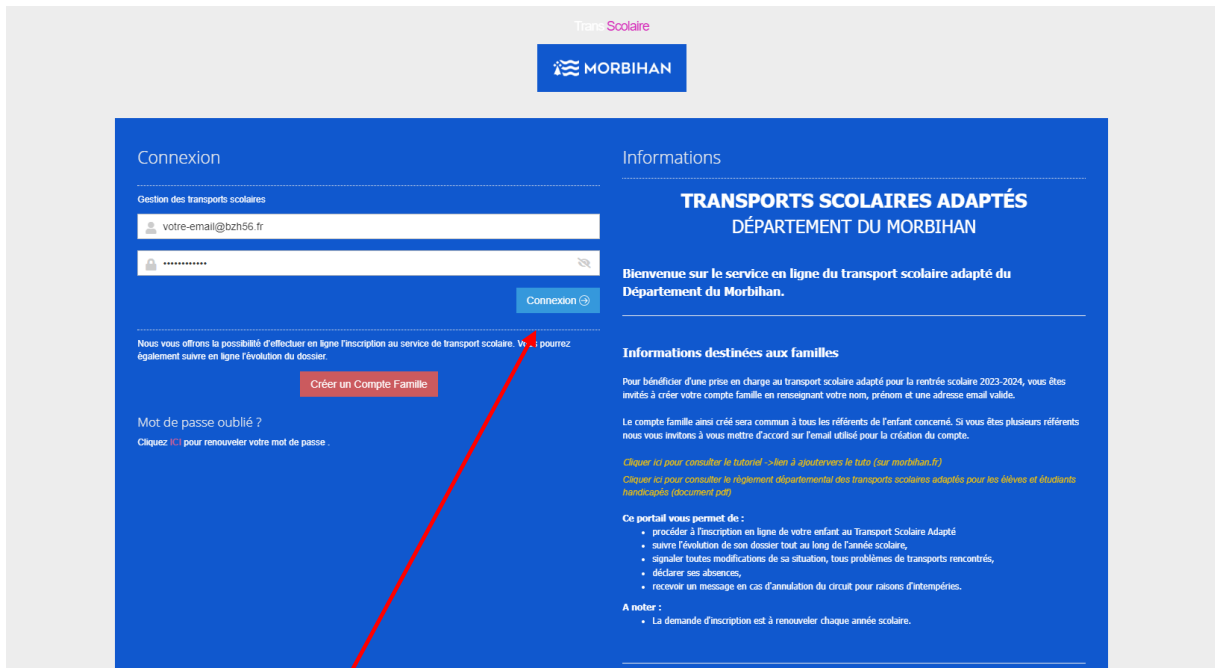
Trans Scolaire

MORBIHAN

Connexion

Gestion des transports scolaires

votre-email@bzh56.fr

••••••••••••

Connexion

Nous vous offrons la possibilité d'effectuer en ligne l'inscription au service de transport scolaire. V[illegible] pourrez également suivre en ligne l'évolution du dossier.

Créer un Compte Famille

Mot de passe oublié ?

Cliquez ICI pour renouveler votre mot de passe .

Informations

TRANSPORTS SCOLAIRES ADAPTÉS
DÉPARTEMENT DU MORBIHAN

Bienvenue sur le service en ligne du transport scolaire adapté du Département du Morbihan.

Informations destinées aux familles

Pour bénéficier d'une prise en charge au transport scolaire adapté pour la rentrée scolaire 2023-2024, vous êtes invités à créer votre compte famille en renseignant votre nom, prénom et une adresse email valide.

Le compte famille ainsi créé sera commun à tous les référents de l'enfant concerné. Si vous êtes plusieurs référents nous vous invitons à vous mettre d'accord sur l'email utilisé pour la création du compte.

Cliquer ici pour consulter le tutoriel ->lien à ajoutervers le tuto (sur morbihan.fr)

Cliquer ici pour consulter le règlement départemental des transports scolaires adaptés pour les élèves et étudiants handicapés (document pdf)

Ce portail vous permet de :
- procéder à l'inscription en ligne de votre enfant au Transport Scolaire Adapté
- suivre l'évolution de son dossier tout au long de l'année scolaire,
- signaler toutes modifications de sa situation, tous problèmes de transports rencontrés,
- déclarer ses absences,
- recevoir un message en cas d'annulation du circuit pour raisons d'intempéries.

A noter :
- La demande d'inscription est à renouveler chaque année scolaire.